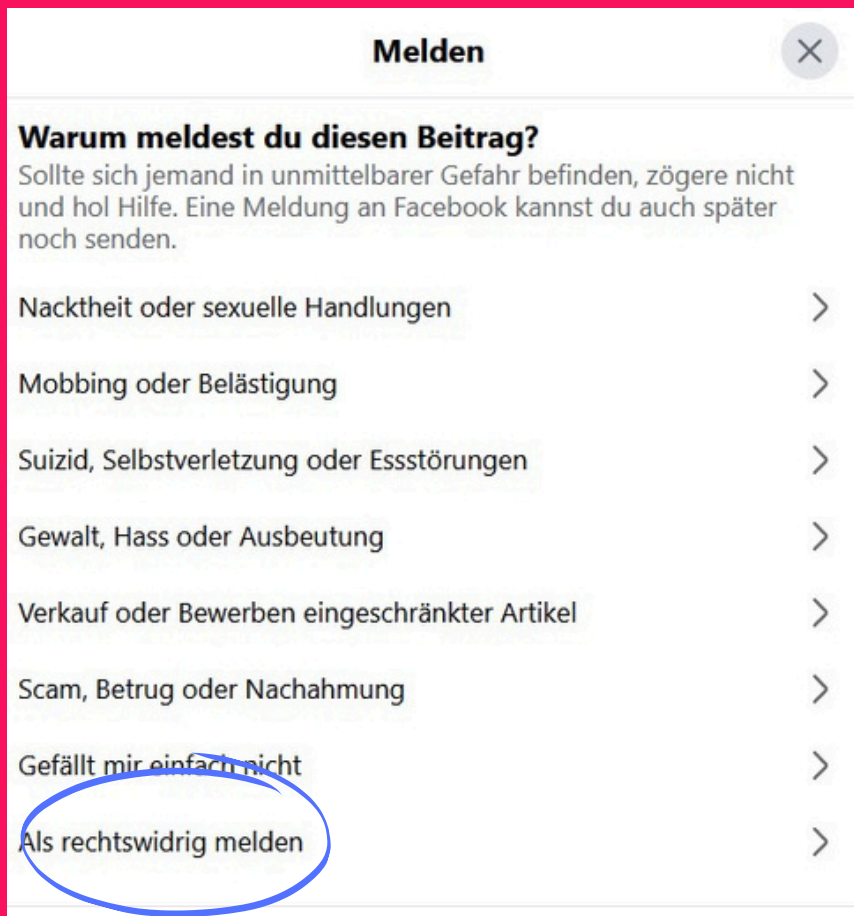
Melden

Warum meldest du diesen Beitrag?
Sollte sich jemand in unmittelbarer Gefahr befinden, zögere nicht und hol Hilfe. Eine Meldung an Facebook kannst du auch später noch senden.

Nacktheit oder sexuelle Handlungen

Mobbing oder Belästigung

Suizid, Selbstverletzung oder Essstörungen

Gewalt, Hass oder Ausbeutung

Verkauf oder Bewerben eingeschränkter Artikel

Scam, Betrug oder Nachahmung

Gefällt mir einfach nicht

Als rechtswidrig melden